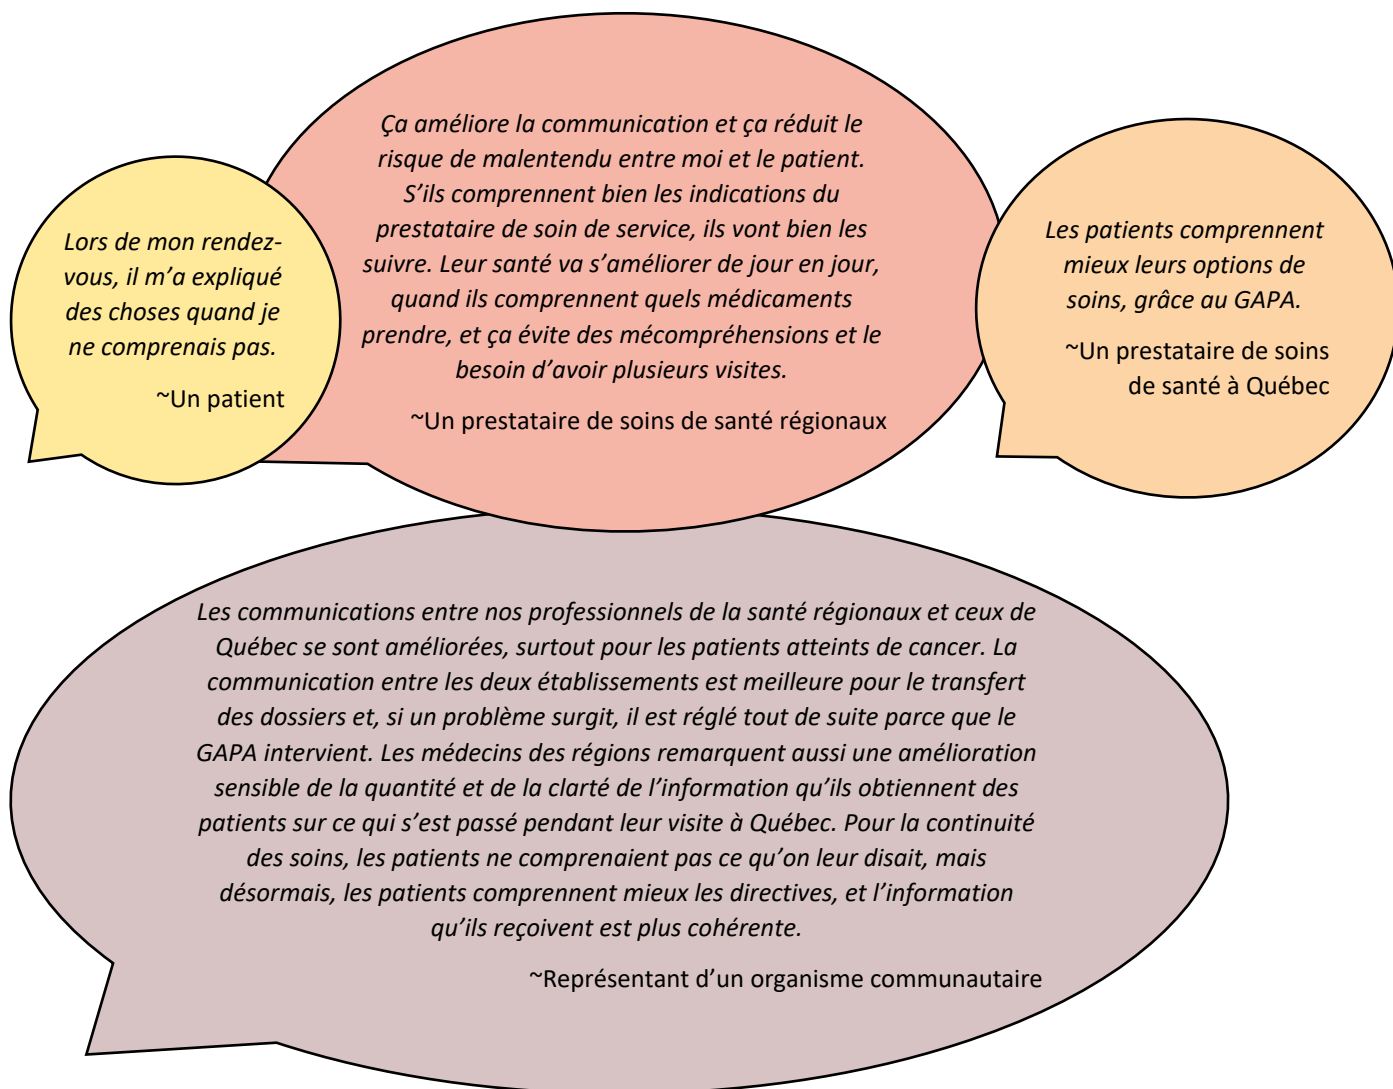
Lors de mon rendez-vous, il m'a expliqué des choses quand je ne comprenais pas.

~Un patient

Ça améliore la communication et ça réduit le risque de malentendu entre moi et le patient. S'ils comprennent bien les indications du prestataire de soin de service, ils vont bien les suivre. Leur santé va s'améliorer de jour en jour, quand ils comprennent quels médicaments prendre, et ça évite des mécompréhensions et le besoin d'avoir plusieurs visites.

~Un prestataire de soins de santé régionaux

Les patients comprennent mieux leurs options de soins, grâce au GAPA.

~Un prestataire de soins de santé à Québec

Les communications entre nos professionnels de la santé régionaux et ceux de Québec se sont améliorées, surtout pour les patients atteints de cancer. La communication entre les deux établissements est meilleure pour le transfert des dossiers et, si un problème surgit, il est réglé tout de suite parce que le GAPA intervient. Les médecins des régions remarquent aussi une amélioration sensible de la quantité et de la clarté de l'information qu'ils obtiennent des patients sur ce qui s'est passé pendant leur visite à Québec. Pour la continuité des soins, les patients ne comprenaient pas ce qu'on leur disait, mais désormais, les patients comprennent mieux les directives, et l'information qu'ils reçoivent est plus cohérente.

~Représentant d'un organisme communautaire